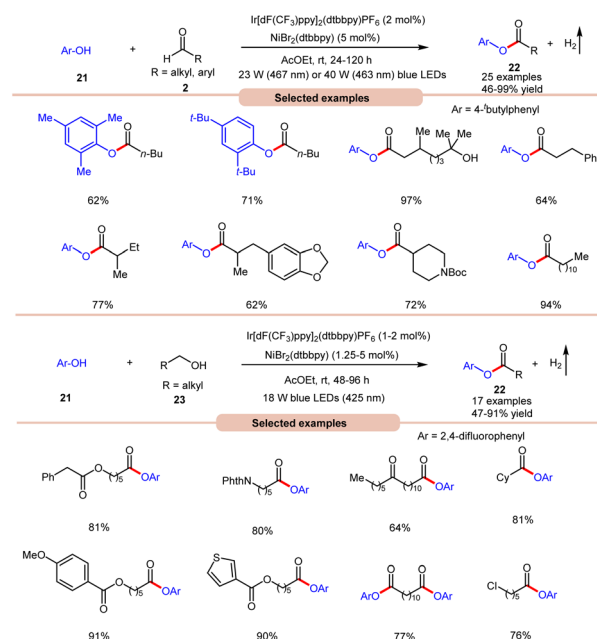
Ar-OH
21
+
R = alkyl, aryl
2
Ir[dF(CF$_3$)ppy]$_2$(dtbbpy)PF$_6$ (2 mol%)
NiBr$_2$(dtbbpy) (5 mol%)
AcOEt, rt, 24-120 h
23 W (467 nm) or 40 W (463 nm) blue LEDs
22
25 examples
46-99% yield
+ H$_2$

Selected examples

Ar = 4-$^t$butylphenyl

Me Me Me n-Bu
62%

t-Bu t-Bu n-Bu
71%

Ar Me Me OH
97%

Ar Ph
64%

Ar Et Me
77%

Ar Me
62%

Ar NBoc
72%

Ar
94%

Ar-OH
21
+
R OH
R = alkyl
23
Ir[dF(CF$_3$)ppy]$_2$(dtbbpy)PF$_6$ (1-2 mol%)
NiBr$_2$(dtbbpy) (1.25-5 mol%)
AcOEt, rt, 48-96 h
18 W blue LEDs (425 nm)
22
17 examples
47-91% yield
+ H$_2$

Selected examples

Ar = 2,4-difluorophenyl

Ph OAr
81%

PhthN OAr
80%

Me OAr
64%

Cy OAr
81%

MeO OAr
91%

OAr
90%

ArO OAr
77%

Cl OAr
76%